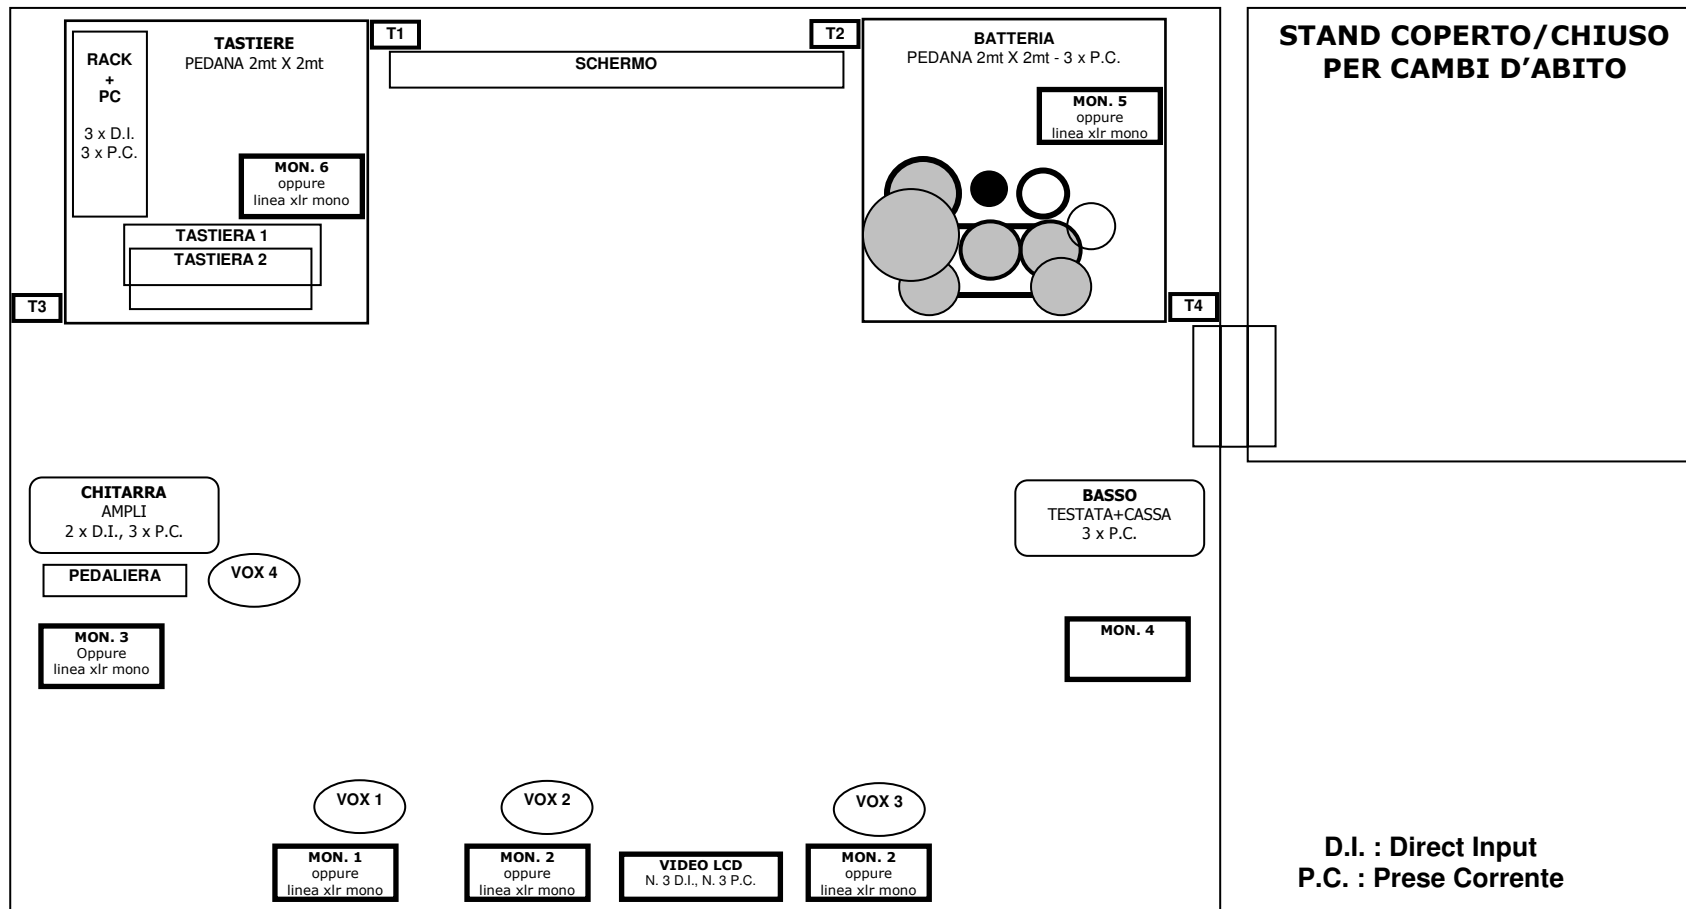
RACK
+
PC

3 x D.I.
3 x P.C.

TASTIERE
PEDANA 2mt X 2mt

MON. 6
oppure
linea xlr mono

TASTIERA 1
TASTIERA 2

T1

SCHERMO

T2

BATTERIA
PEDANA 2mt X 2mt - 3 x P.C.

MON. 5
oppure
linea xlr mono

STAND COPERTO/CHIUSO PER CAMBI D'ABITO

T3

T4

CHITARRA
AMPLI
2 x D.I., 3 x P.C.

PEDALIERA

VOX 4

MON. 3
Oppure
linea xlr mono

BASSO
TESTATA+CASSA
3 x P.C.

MON. 4

VOX 1

VOX 2

VOX 3

MON. 1
oppure
linea xlr mono

MON. 2
oppure
linea xlr mono

VIDEO LCD
N. 3 D.I., N. 3 P.C.

MON. 2
oppure
linea xlr mono

D.I. : Direct Input
P.C. : Prese Corrente